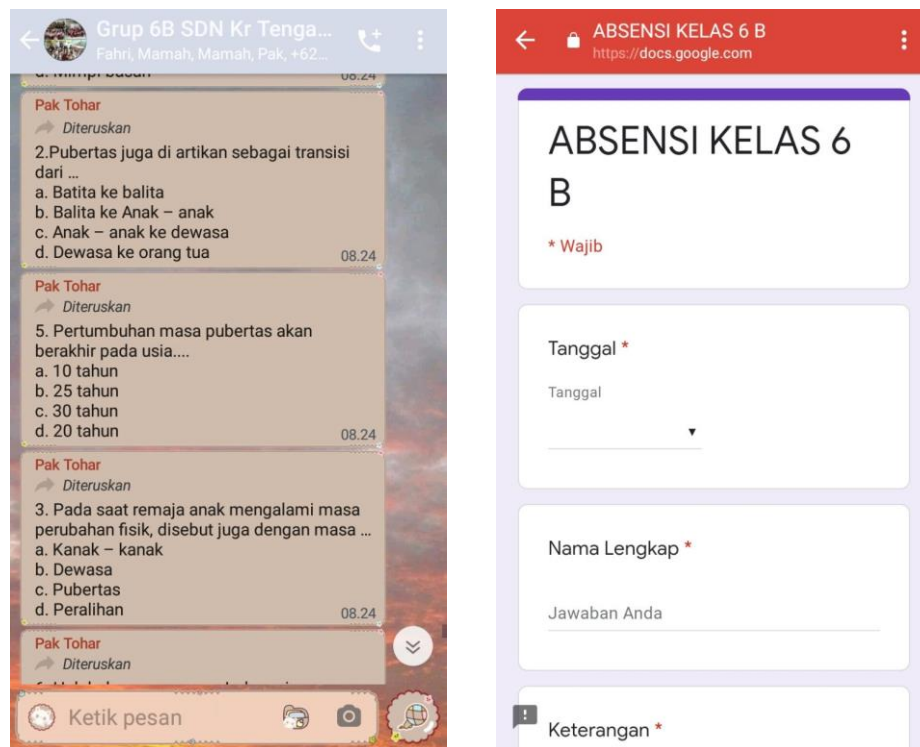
Grup 6B SDN Kr Tenga...
Fahri, Mamah, Mamah, Pak, +62...

d. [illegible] 08.24

Pak Tohar
Diteruskan
2.Pubertas juga di artikan sebagai transisi dari ...
a. Batita ke balita
b. Balita ke Anak – anak
c. Anak – anak ke dewasa
d. Dewasa ke orang tua
08.24

Pak Tohar
Diteruskan
5. Pertumbuhan masa pubertas akan berakhir pada usia....
a. 10 tahun
b. 25 tahun
c. 30 tahun
d. 20 tahun
08.24

Pak Tohar
Diteruskan
3. Pada saat remaja anak mengalami masa perubahan fisik, disebut juga dengan masa ...
a. Kanak – kanak
b. Dewasa
c. Pubertas
d. Peralihan
08.24

Pak Tohar
Diteruskan
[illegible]

Ketik pesan

ABSENSI KELAS 6 B
https://docs.google.com

ABSENSI KELAS 6 B

* Wajib

Tanggal *
Tanggal

Nama Lengkap *
Jawaban Anda

Keterangan *